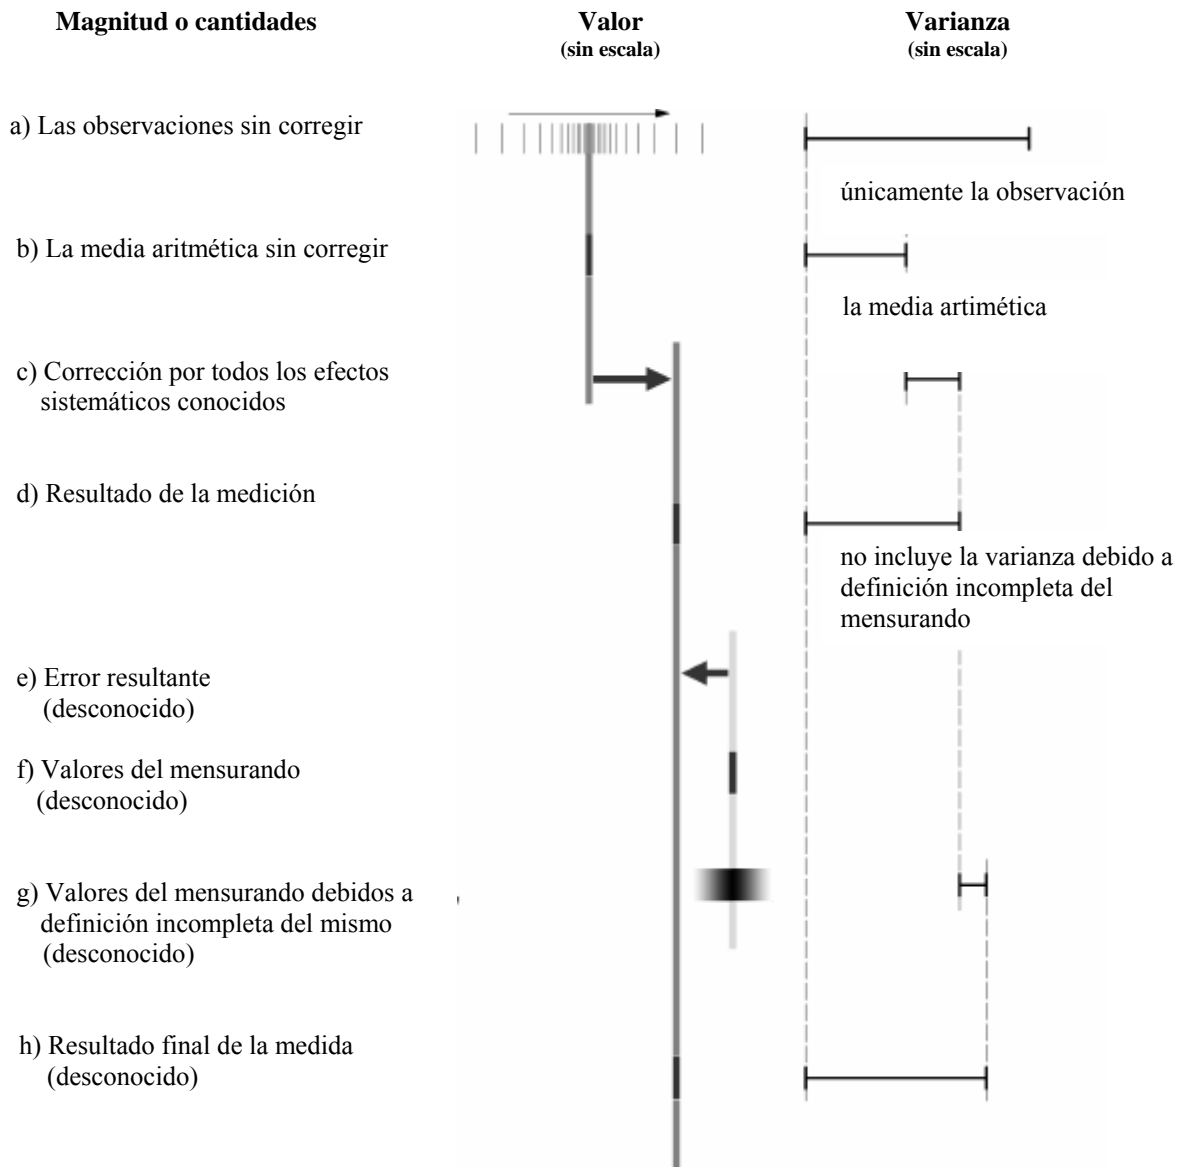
Magnitud o cantidades

Valor
(sin escala)

Varianza
(sin escala)

a) Las observaciones sin corregir

únicamente la observación

b) La media aritmética sin corregir

la media artimética

c) Corrección por todos los efectos sistemáticos conocidos

d) Resultado de la medición

no incluye la varianza debido a definición incompleta del mensurando

e) Error resultante (desconocido)

f) Valores del mensurando (desconocido)

g) Valores del mensurando debidos a definición incompleta del mismo (desconocido)

h) Resultado final de la medida (desconocido)